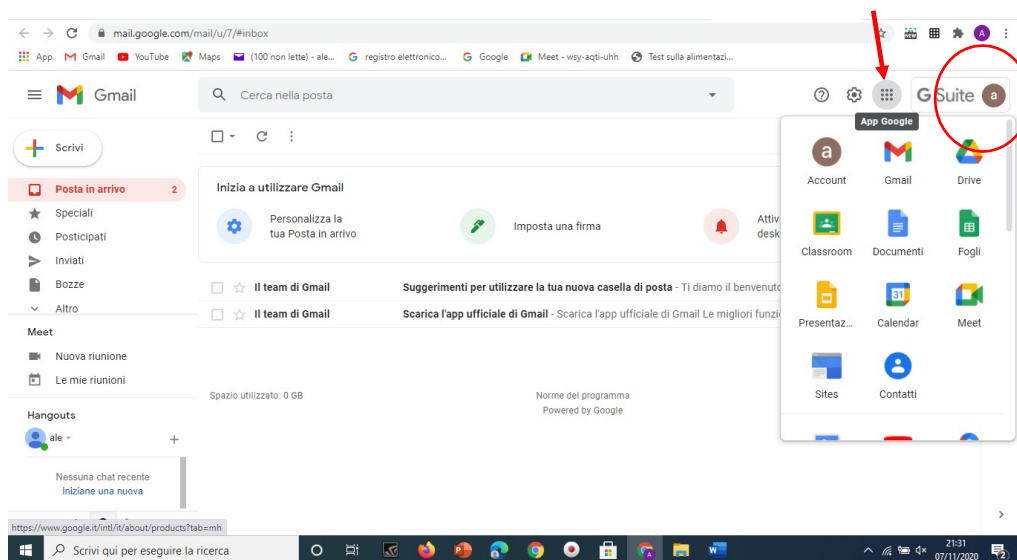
mail.google.com/mail/u/7/#inbox

App Gmail YouTube Maps (100 non lette) - ale... registro elettronico... Google Meet - wsy-aqti-uhh Test sulla alimentazi...

Gmail

Cerca nella posta

G Suite a

App Google

Scrivi

Posta in arrivo 2
Speciali
Posticipati
Inviati
Bozze
Altro

Meet
Nuova riunione
Le mie riunioni

Hangouts
ale

Nessuna chat recente
Iniziane una nuova

Inizia a utilizzare Gmail

Personalizza la tua Posta in arrivo

Imposta una firma

Attiv desk

Il team di Gmail Suggerimenti per utilizzare la tua nuova casella di posta - Ti diamo il benvenuto

Il team di Gmail Scarica l'app ufficiale di Gmail - Scarica l'app ufficiale di Gmail Le migliori funzi

Spazio utilizzato: 0 GB

Norme del programma
Powered by Google

Account Gmail Drive
Classroom Documenti Fogli
Presentaz... Calendar Meet
Sites Contatti

https://www.google.it/intl/it/about/products?tab=mh

Scrivi qui per eseguire la ricerca

21:31
07/11/2020